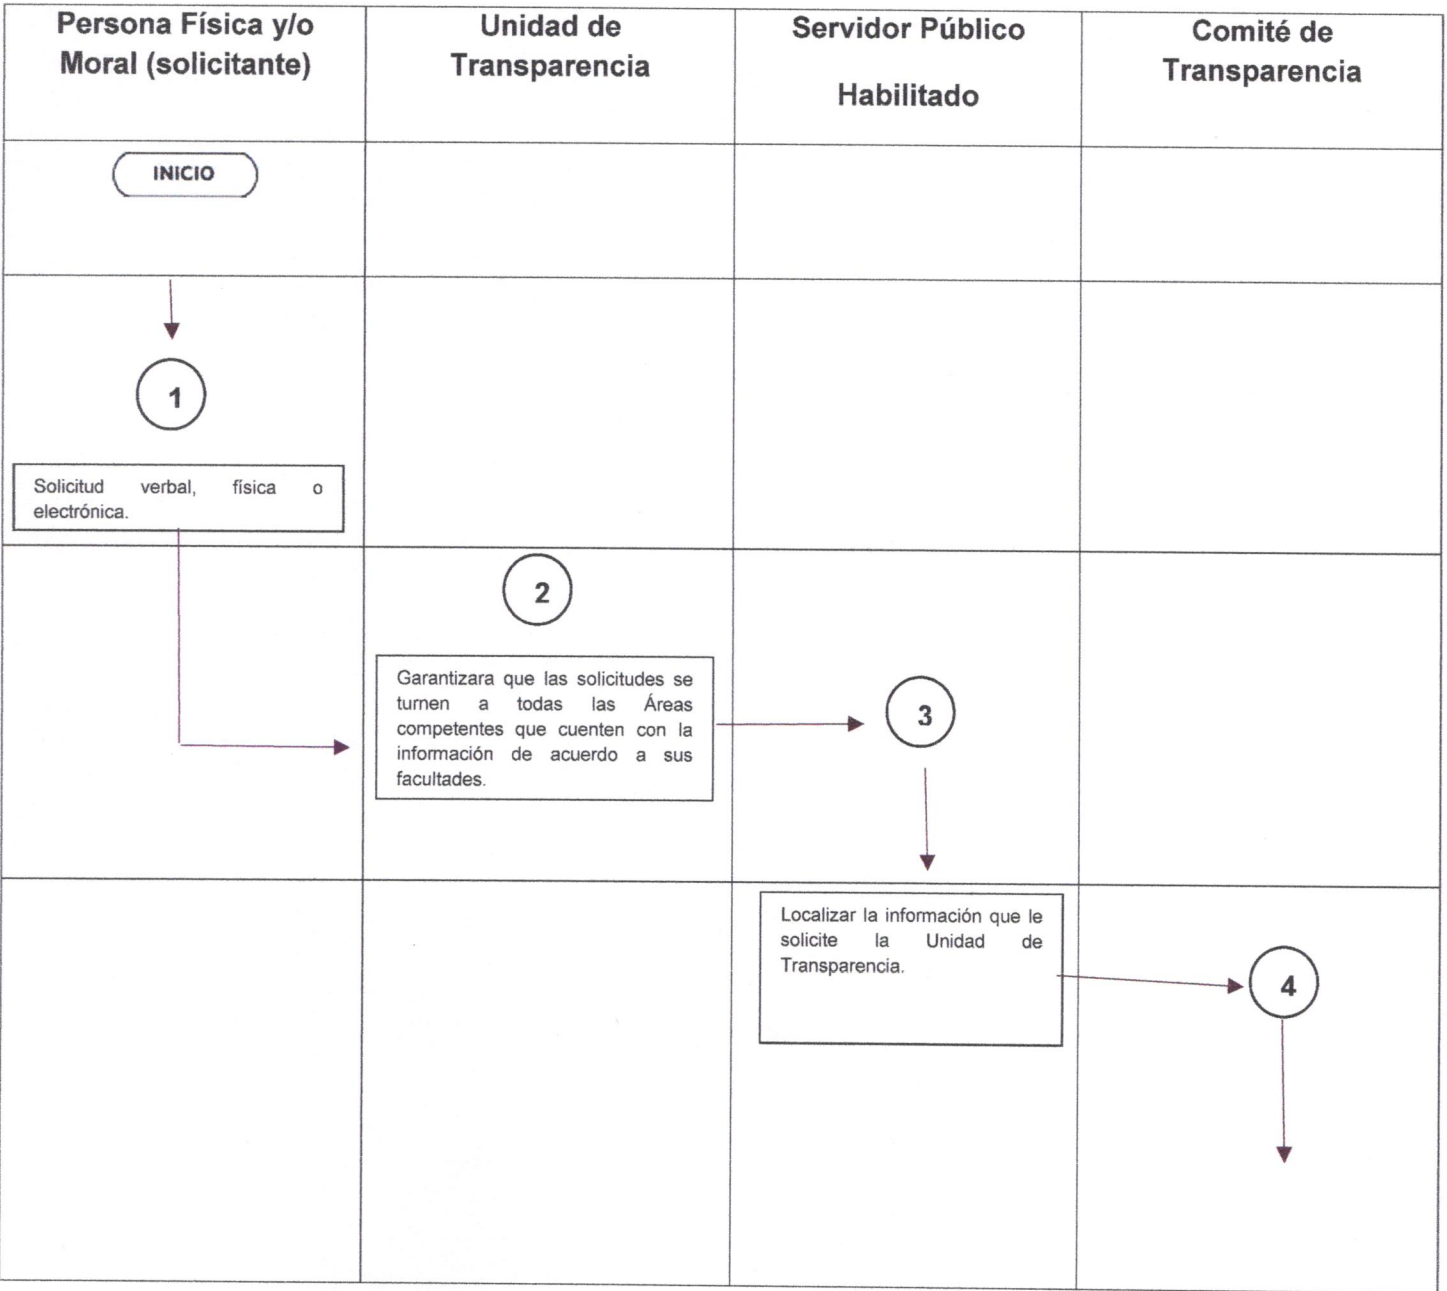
| Persona Física y/o Moral (solicitante) | Unidad de Transparencia | Servidor Público Habilitado | Comité de Transparencia |
|---|---|---|---|
| INICIO | | | |
| 1 Solicitud verbal, física o electrónica. | | | |
| | 2 Garantizara que las solicitudes se turnen a todas las Áreas competentes que cuenten con la información de acuerdo a sus facultades. | 3 | |
| | | Localizar la información que le solicite la Unidad de Transparencia. | 4 |